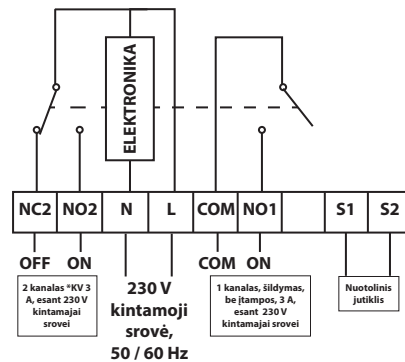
ELEKTRONIKA

| NC2 | NO2 | N | L | COM | NO1 | | S1 | S2 |
|---|---|---|---|---|---|---|---|---|

OFF ON

2 kanalas *KV 3 A, esant 230 V kintamajai srovei

230 V kintamoji srovė, 50 / 60 Hz

COM ON

1 kanalas, šildymas, be įtampos, 3 A, esant 230 V kintamajai srovei

Nuotolinis jutiklis